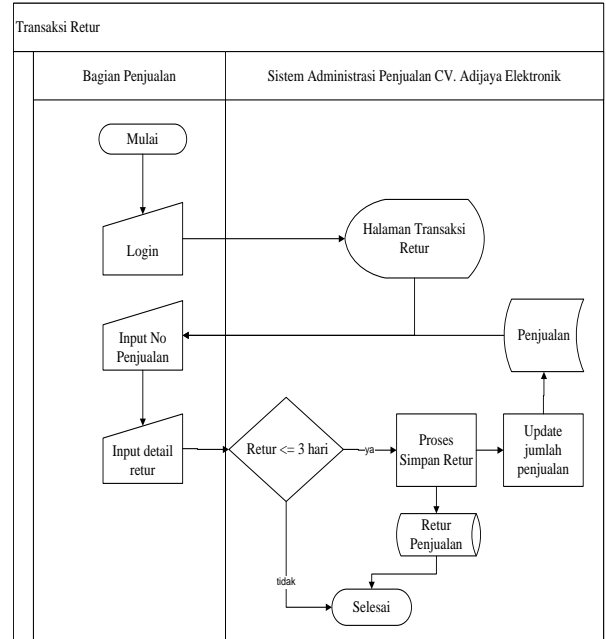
Transaksi Retur

Bagian Penjualan

Sistem Administrasi Penjualan CV. Adijaya Elektronik

Mulai

Login

Halaman Transaksi Retur

Input No Penjualan

Penjualan

Input detail retur

Retur <= 3 hari

ya

Proses Simpan Retur

Update jumlah penjualan

Retur Penjualan

tidak

Selesai